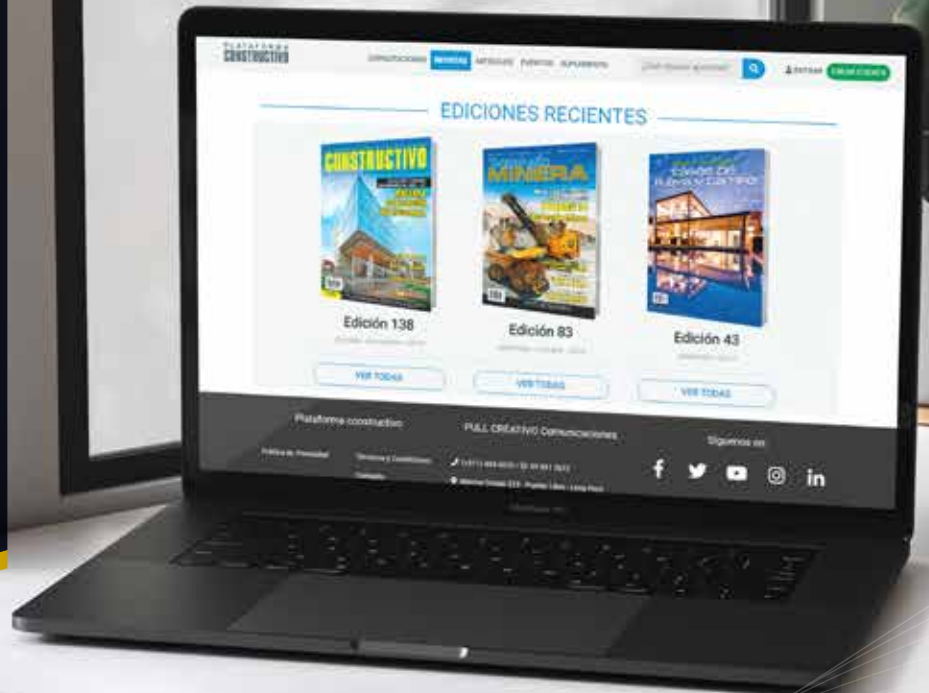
PLATAFORMA CONSTRUCTIVO

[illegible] NOTICIAS ARTÍCULOS EVENTOS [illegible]

¿Qué deseas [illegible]?

ENTRAR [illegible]

EDICIONES RECIENTES

CONSTRUCTIVO

MINERÍA

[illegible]

Edición 138

Edición 83

Edición 43

VER TODAS

VER TODAS

VER TODAS

Plataforma constructivo

FULL CREATIVO Comunicaciones

Síguenos en

Política de Privacidad

Términos y Condiciones

Contacto

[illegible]

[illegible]